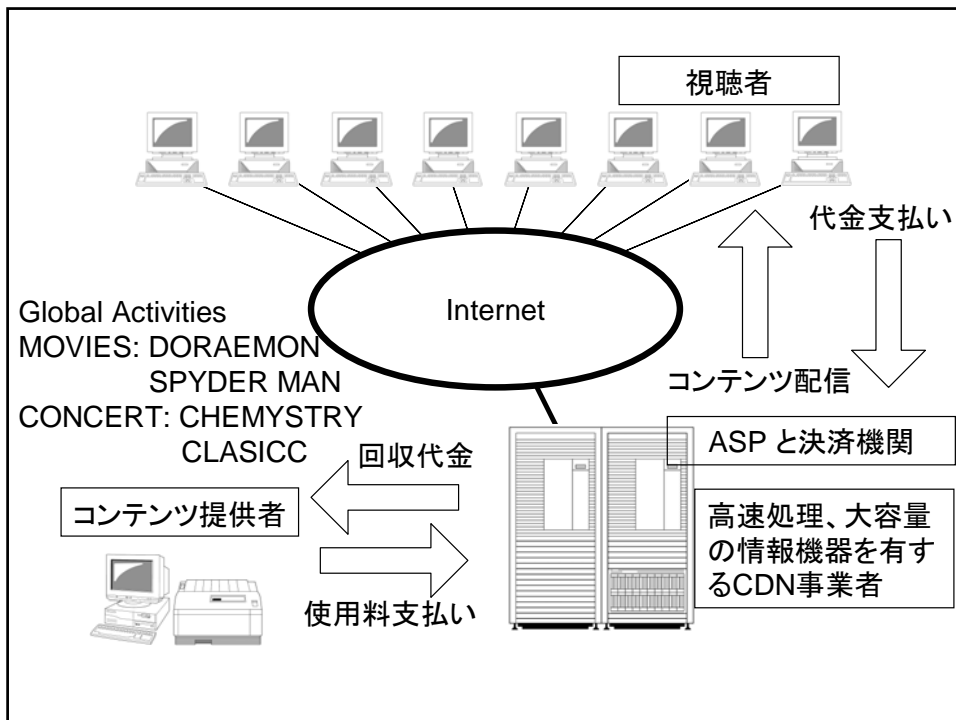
視聴者

代金支払い

Internet

Global Activities
MOVIES: DORAEMON
SPYDER MAN
CONCERT: CHEMYSTRY
CLASICC

コンテンツ配信

ASP と決済機関

回収代金

コンテンツ提供者

高速処理、大容量の情報機器を有するCDN事業者

使用料支払い